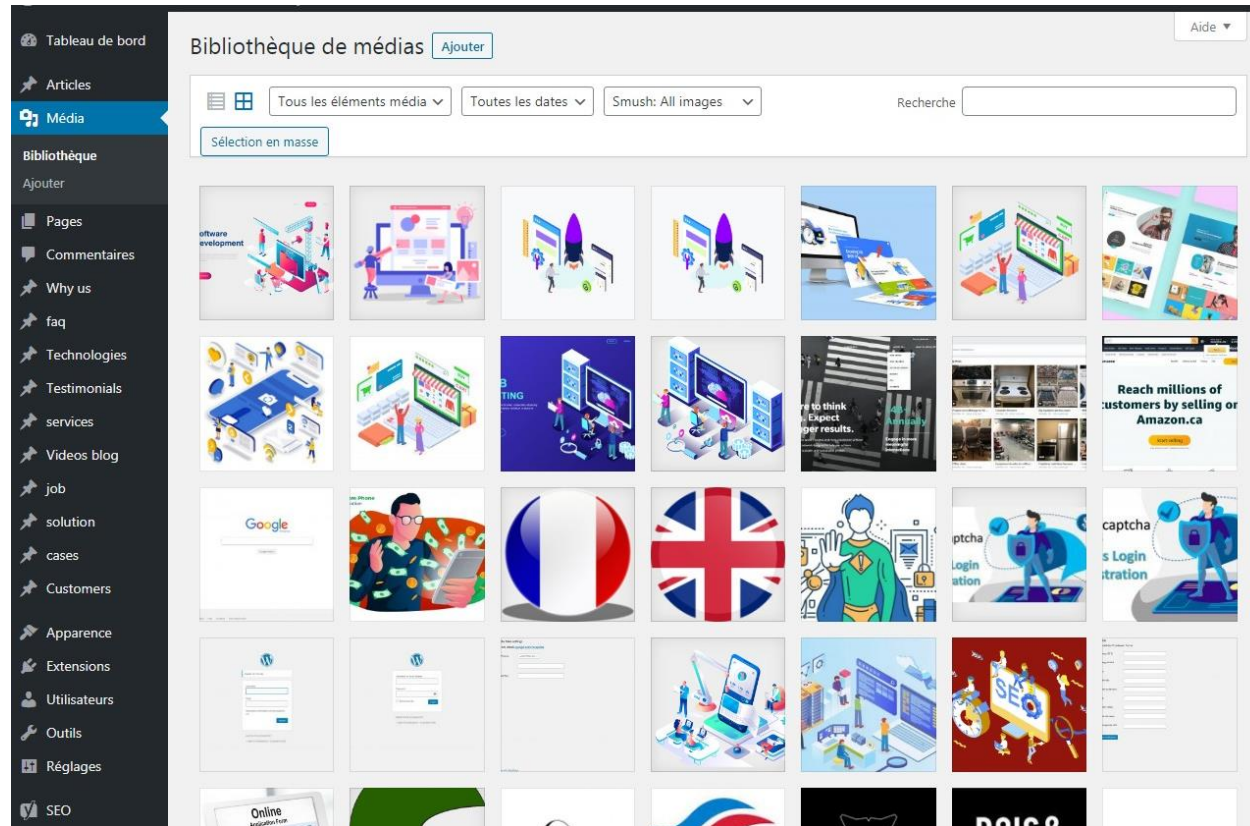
Tableau de bord
Articles
Média
Bibliothèque
Ajouter
Pages
Commentaires
Why us
faq
Technologies
Testimonials
services
Videos blog
job
solution
cases
Customers
Apparence
Extensions
Utilisateurs
Outils
Réglages
SEO

Aide ▼

Bibliothèque de médias Ajouter

Tous les éléments média
Toutes les dates
Smush: All images
Recherche

Sélection en masse

oftware
evelopment

TING

re to think
. Expect
ger results.

Reach millions of
customers by selling on
Amazon.ca

Google

ptcha
Login
ation

captcha
s Login
stration

SEO

Online